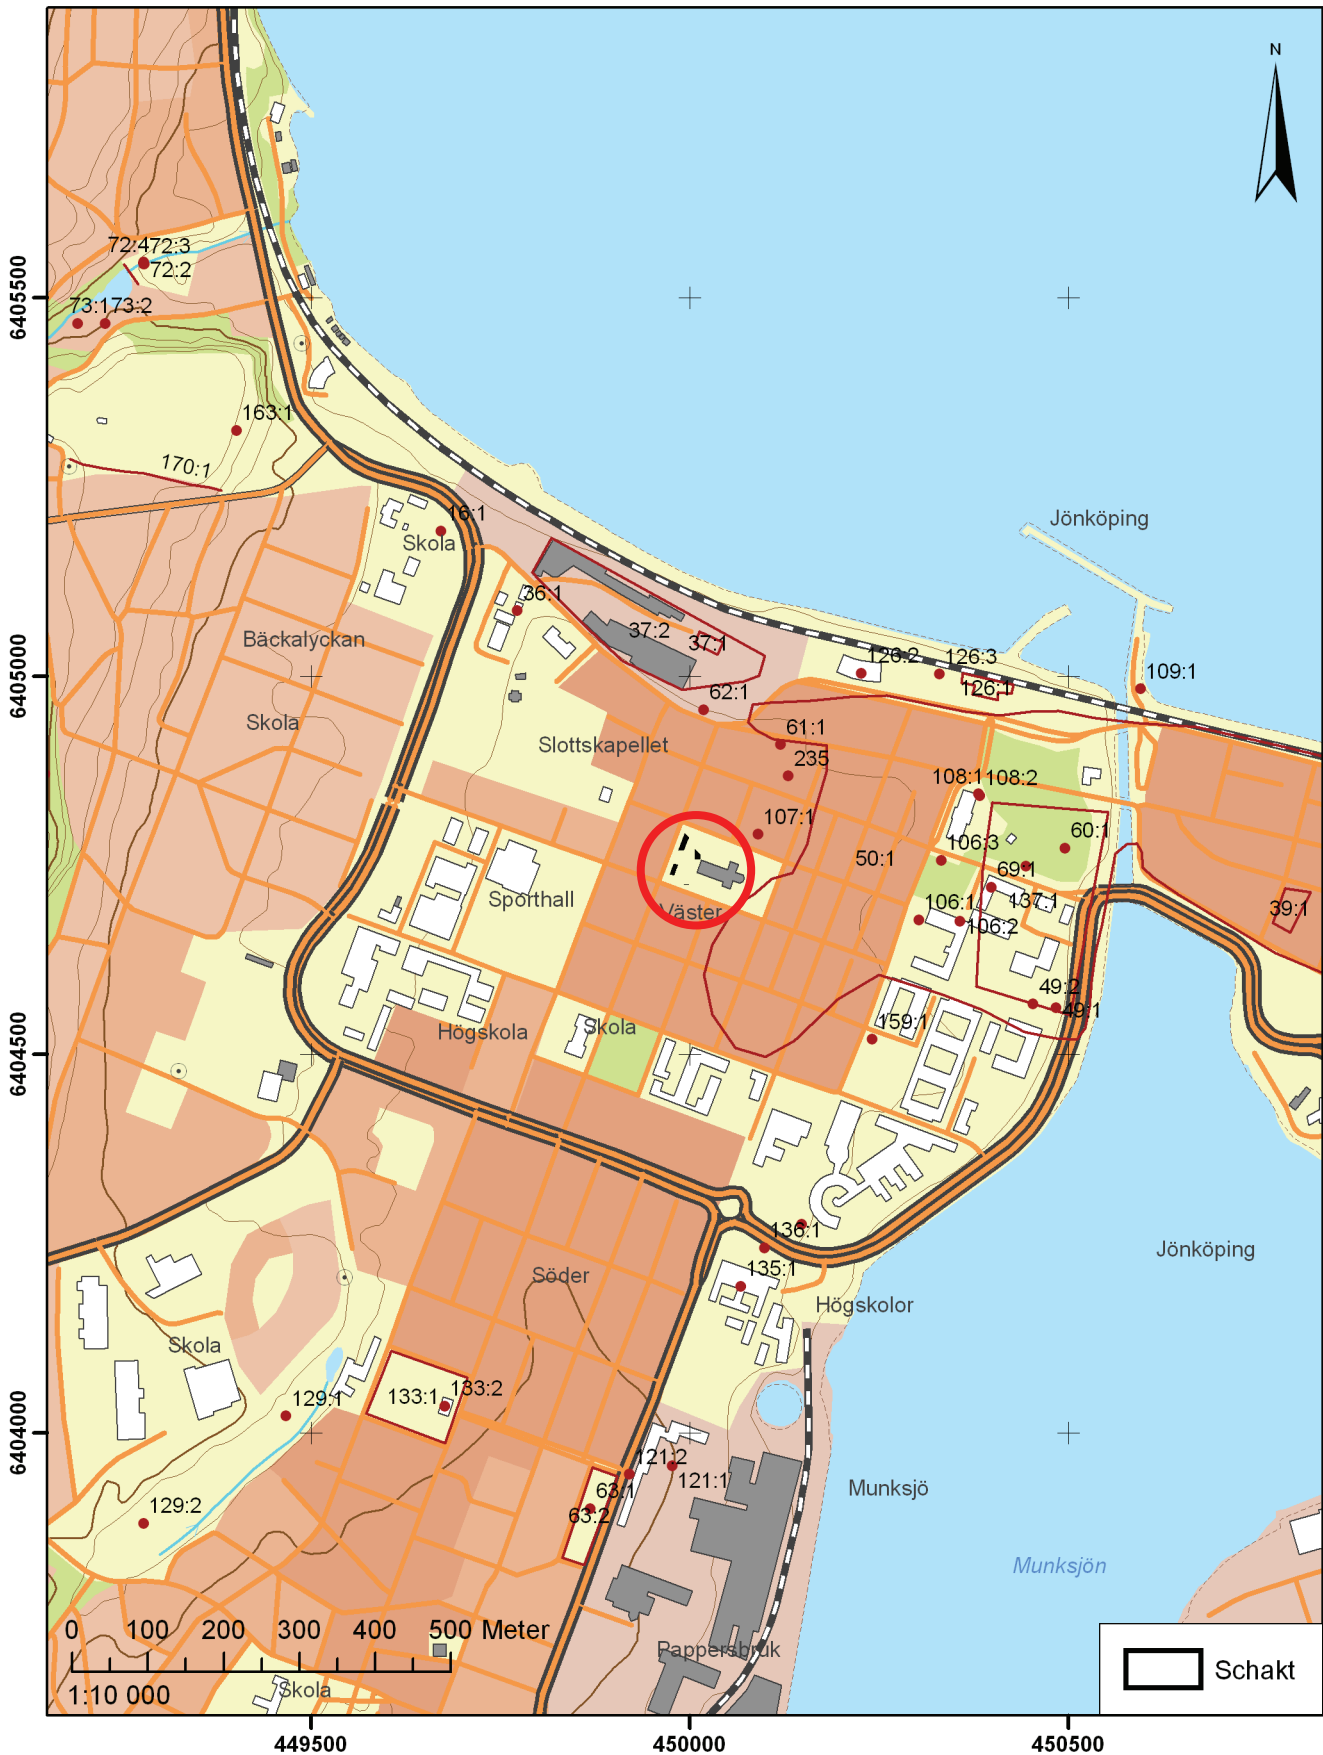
N

6405500
6405000
6404500
6404000

72:4
72:3
72:2
73:1
73:2
163:1
170:1
16:1
Skola
36:1
37:2
37:1
Bäckalyckan
Skola
62:1
Slottskapellet
61:1
235
Jönköping
126:2
126:3
126:1
109:1
108:1
108:2
107:1
106:3
60:1
50:1
69:1
Sporthall
Väster
106:1
137:1
106:2
39:1
49:2
49:1
Högskola
Skola
159:1
136:1
135:1
Jönköping
Söder
Högskolor
Skola
129:1
133:1
133:2
121:2
121:1
Munksjö
63:1
63:2
129:2
Munksjön
0 100 200 300 400 500 Meter
1:10 000
Pappersbruk
Skola
Schakt

449500
450000
450500